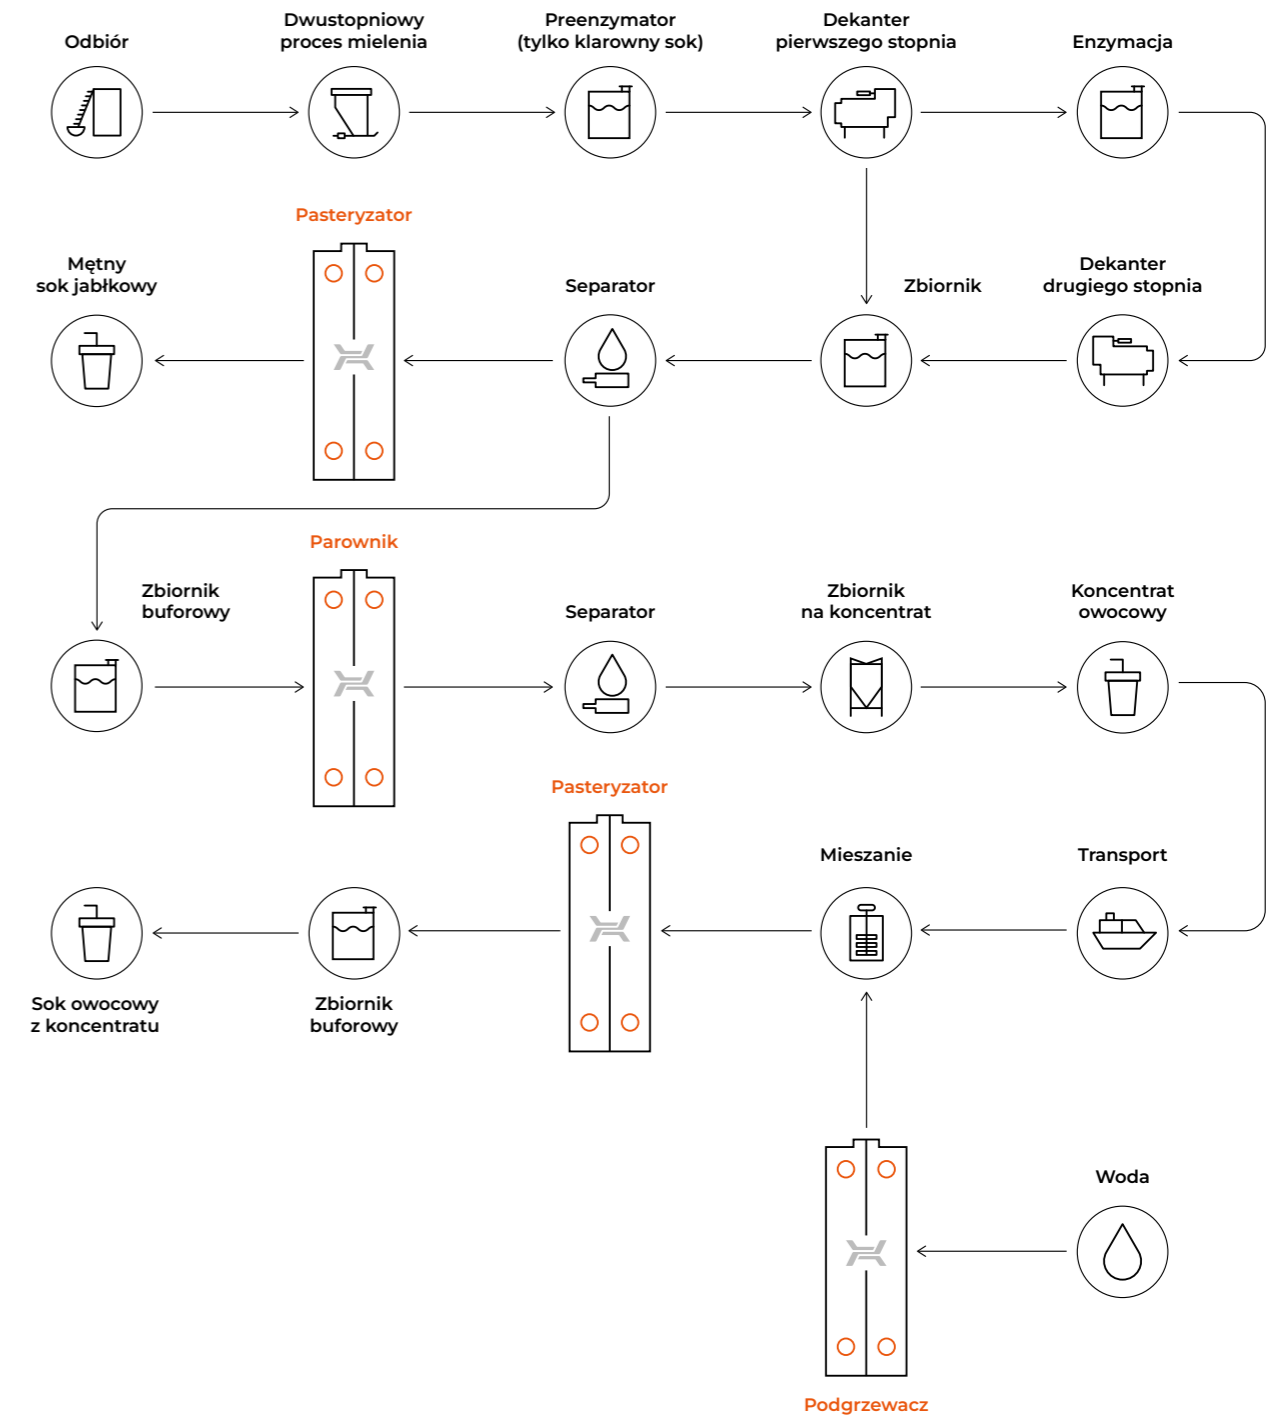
Odbiór

Dwustopniowy proces mielenia

Preenzymator (tylko klarowny sok)

Dekanter pierwszego stopnia

Enzymacja

Pasteryzator

Mętny sok jabłkowy

Separator

Zbiornik

Dekanter drugiego stopnia

Parownik

Zbiornik buforowy

Separator

Zbiornik na koncentrat

Koncentrat owocowy

Pasteryzator

Mieszanie

Transport

Sok owocowy z koncentratu

Zbiornik buforowy

Woda

Podgrzewacz